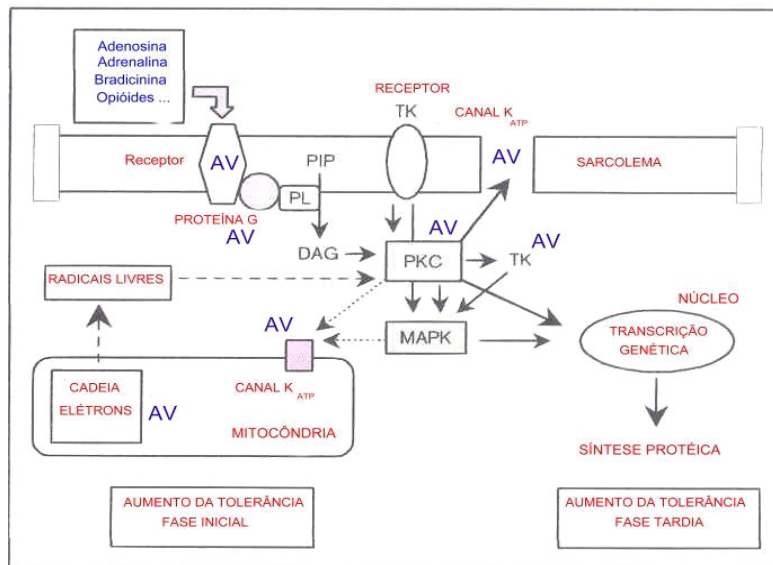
Adenosina
Adrenalina
Bradicinina
Opióides ...

RECEPTOR
TK

CANAL $K_{ATP}$

Receptor

AV

PIP

AV

SARCOLEMA

PL

PROTEÍNA G

AV

AV

DAG

PKC

TK

AV

RADICAIS LIVRES

NÚCLEO

AV

MAPK

TRANSCRIÇÃO GENÉTICA

CADEIA ELÉTRONS

AV

CANAL $K_{ATP}$

MITOCÔNDRIA

SÍNTESE PROTÉICA

AUMENTO DA TOLERÂNCIA
FASE INICIAL

AUMENTO DA TOLERÂNCIA
FASE TARDIA